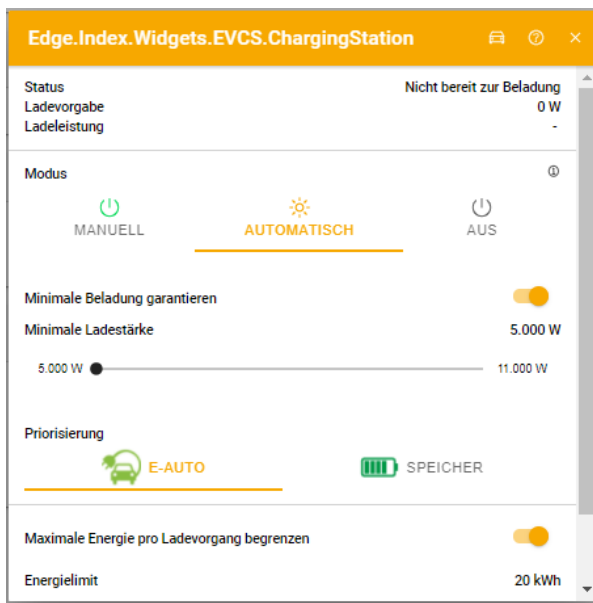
Edge.Index.Widgets.EVCS.ChargingStation

Status
Nicht bereit zur Beladung

Ladevorgabe
0 W

Ladeleistung
-

Modus

MANUELL
AUTOMATISCH
AUS

Minimale Beladung garantieren

Minimale Ladestärke
5.000 W

5.000 W
11.000 W

Priorisierung

E-AUTO
SPEICHER

Maximale Energie pro Ladevorgang begrenzen

Energielimit
20 kWh